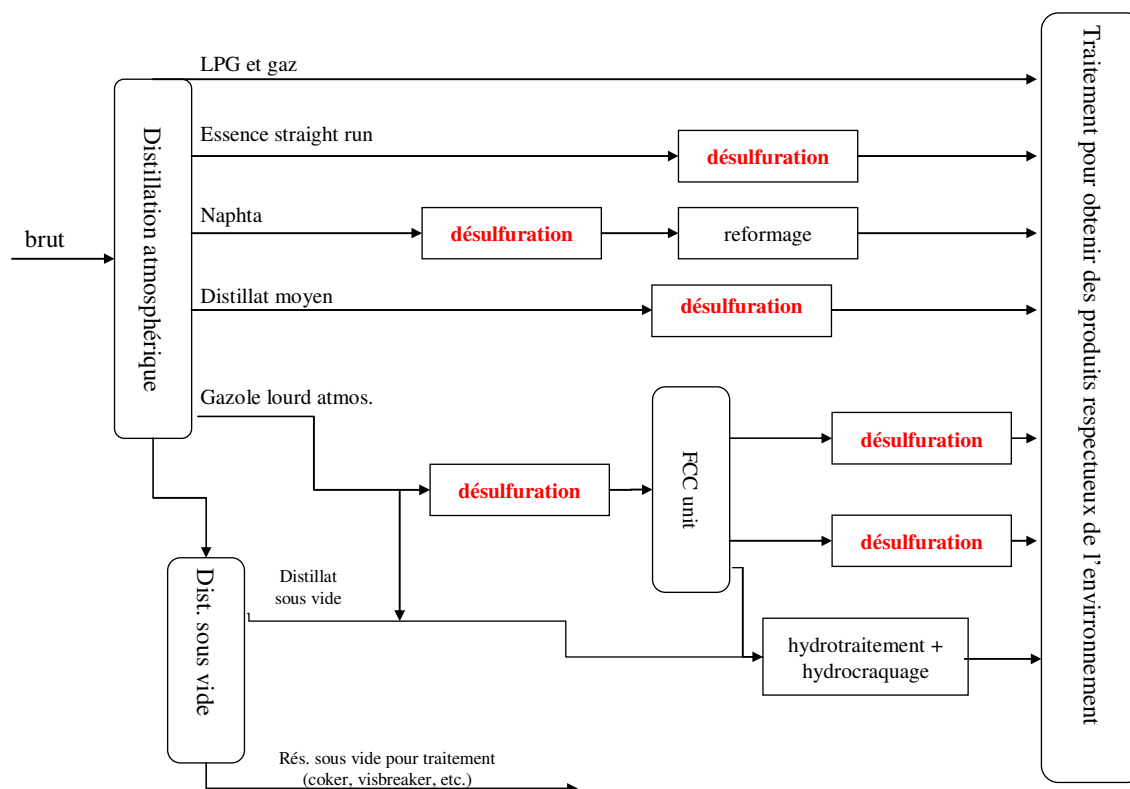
brut

Distillation atmosphérique

LPG et gaz

Essence straight run

désulfuration

Naphta

désulfuration

reformage

Distillat moyen

désulfuration

Gazole lourd atmos.

désulfuration

FCC unit

désulfuration

désulfuration

Dist. sous vide

Distillat sous vide

hydrotraitement + hydrocraquage

Rés. sous vide pour traitement (coker, visbreaker, etc.)

Traitement pour obtenir des produits respectueux de l'environnement